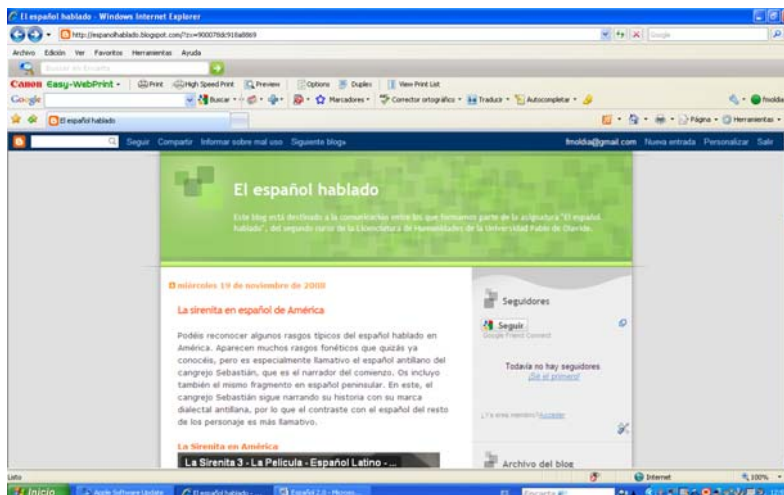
El español hablado - Windows Internet Explorer

http://espanolhablado.blogspot.com/?zx=900078dc918a8869

Archivo Edición Ver Favoritos Herramientas Ayuda

Canon Easy-WebPrint - Print High Speed Print Preview Options Duplex View Print List

Google Buscar Marcadores Corrector ortográfico Traducir Autocompletar

El español hablado

Página Herramientas

Seguir Compartir Informar sobre mal uso Siguiente blog»

fmoldia@gmail.com Nueva entrada Personalizar Salir

El español hablado

Este blog está destinado a la comunicación entre los que formamos parte de la asignatura "El español hablado", del segundo curso de la Licenciatura de Humanidades de la Universidad Pablo de Olavide.

miércoles 19 de noviembre de 2008

La sirenita en español de América

Podéis reconocer algunos rasgos típicos del español hablado en América. Aparecen muchos rasgos fonéticos que quizás ya conocéis, pero es especialmente llamativo el español antillano del cangrejo Sebastián, que es el narrador del comienzo. Os incluyo también el mismo fragmento en español peninsular. En este, el cangrejo Sebastián sigue narrando su historia con su marca dialectal antillana, por lo que el contraste con el español del resto de los personaje es más llamativo.

La Sirenita en América

La Sirenita 3 - La Pelicula - Español Latino - ...

Seguidores

Seguir
Google Friend Connect

Todavía no hay seguidores
¡Sé el primero!

¿Ya eres miembro? Acceder

Archivo del blog

Listo

Internet

100%

Inicio Apple Software Update El español hablado -... Español 2.0 - Micros...